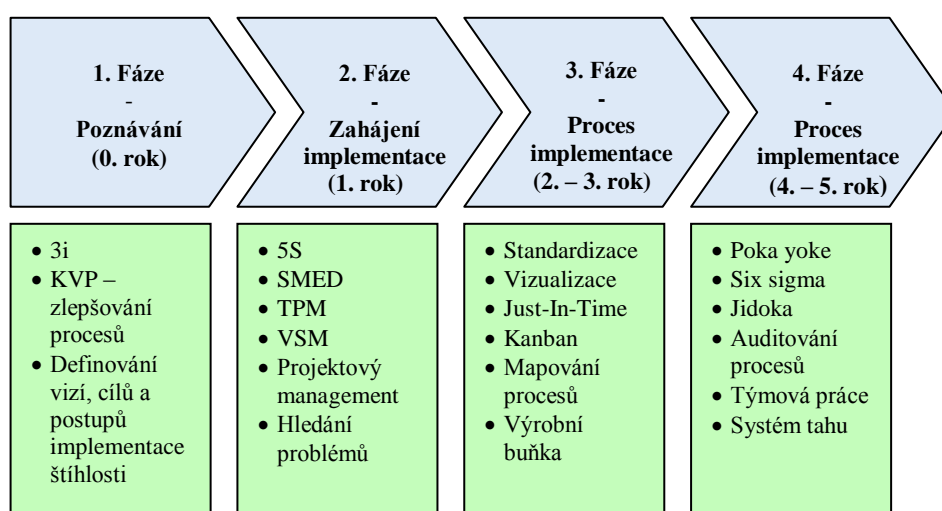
1. Fáze
-
Poznávání
(0. rok)

2. Fáze
-
Zahájení implementace
(1. rok)

3. Fáze
-
Proces implementace
(2. – 3. rok)

4. Fáze
-
Proces implementace
(4. – 5. rok)

- 3i
- KVP – zlepšování procesů
- Definování vizí, cílů a postupů implementace štíhlosti

- 5S
- SMED
- TPM
- VSM
- Projektový management
- Hledání problémů

- Standardizace
- Vizualizace
- Just-In-Time
- Kanban
- Mapování procesů
- Výrobní buňka

- Poka yoke
- Six sigma
- Jidoka
- Auditování procesů
- Týmová práce
- Systém tahu